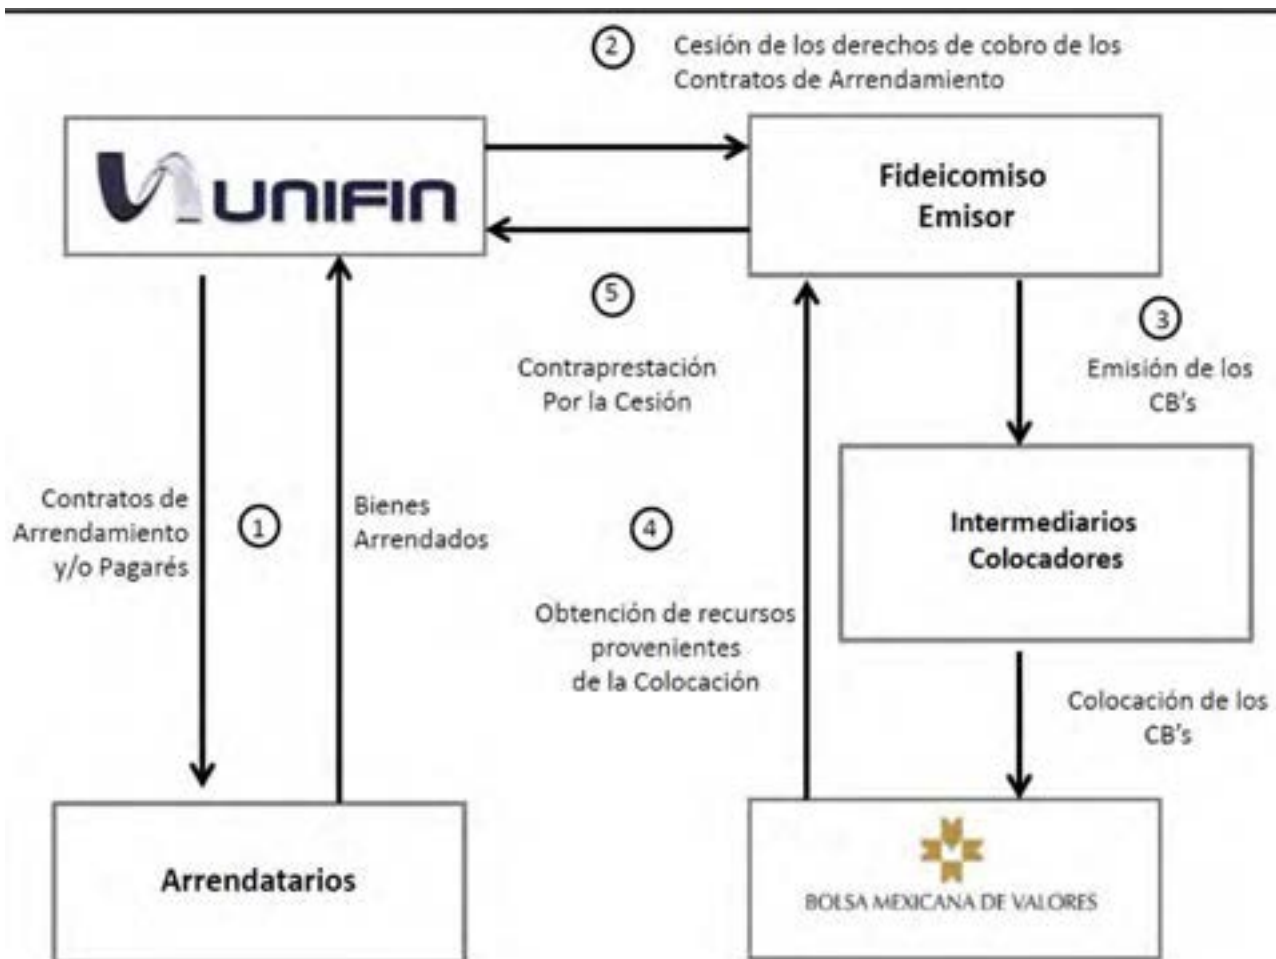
2 Cesión de los derechos de cobro de los Contratos de Arrendamiento

UNIFIN

Fideicomiso Emisor

5

Contraprestación Por la Cesión

3

Emisión de los CB's

Contratos de Arrendamiento y/o Pagarés

1

Bienes Arrendados

4

Obtención de recursos provenientes de la Colocación

Intermediarios Colocadores

Colocación de los CB's

Arrendatarios

BOLSA MEXICANA DE VALORES